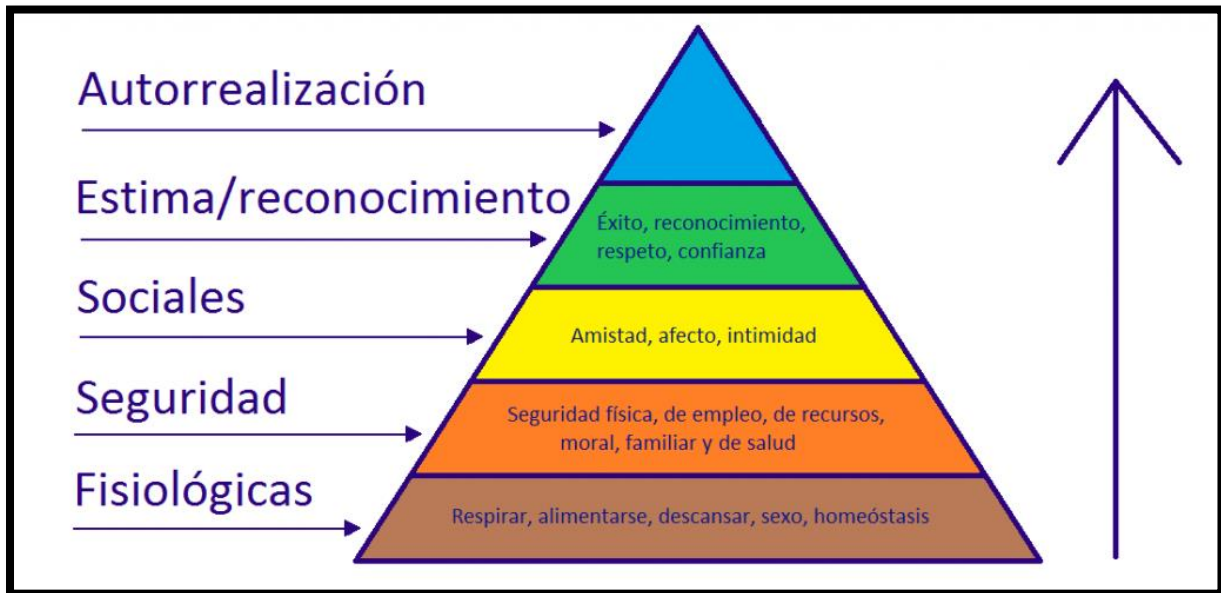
Autorrealización

Estima/reconocimiento

Éxito, reconocimiento, respeto, confianza

Sociales

Amistad, afecto, intimidad

Seguridad

Seguridad física, de empleo, de recursos, moral, familiar y de salud

Fisiológicas

Respirar, alimentarse, descansar, sexo, homeóstasis